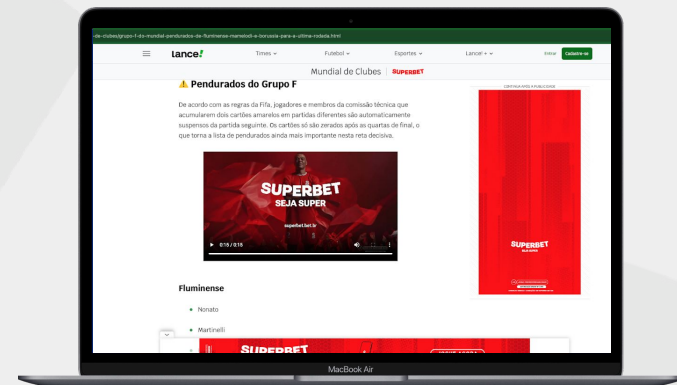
-de-clubes/grupo-f-do-mundial-pendurados-de-fluminense-mamelodi-e-borussia-para-a-ultima-rodada.html

lance!

Times ⌄

Futebol ⌄

Esportes ⌄

Lance! + ⌄

Entrar

Cadastre-se

Mundial de Clubes | SUPERBET

⚠️ Pendurados do Grupo F

De acordo com as regras da Fifa, jogadores e membros da comissão técnica que acumularem dois cartões amarelos em partidas diferentes são automaticamente suspensos da partida seguinte. Os cartões só são zerados após as quartas de final, o que torna a lista de pendurados ainda mais importante nesta reta decisiva.

SUPERBET
SEJA SUPER
superbet.bet.br
0:15 / 0:15

CONTINUA APÓS A PUBLICIDADE

SUPERBET
SEJA SUPER

Fluminense

• Nonato

• Martinelli

SUPERBET

MacBook Air